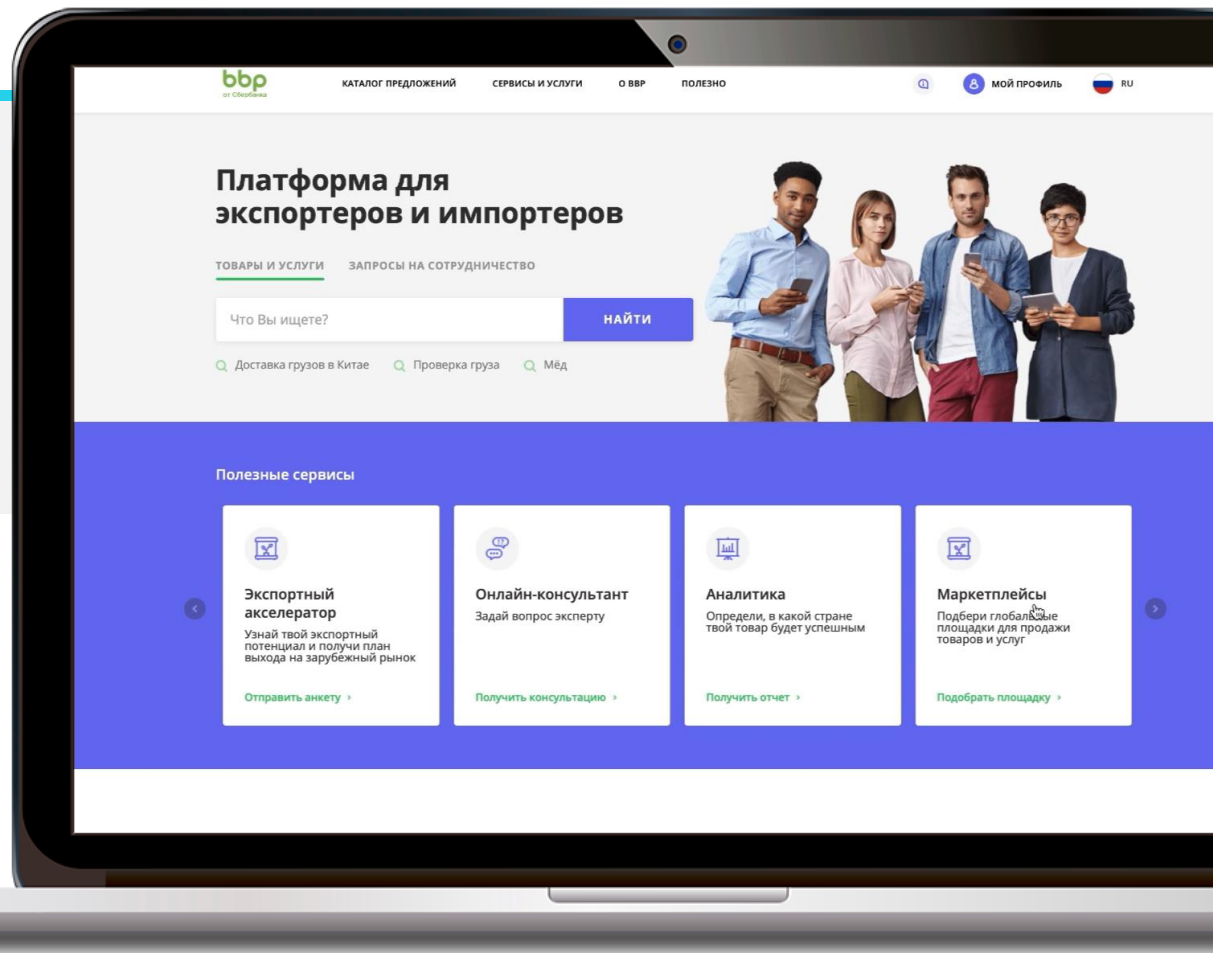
bbp
от Сбербанка

КАТАЛОГ ПРЕДЛОЖЕНИЙ СЕРВИСЫ И УСЛУГИ О BBP ПОЛЕЗНО

МОЙ ПРОФИЛЬ RU

Платформа для экспортеров и импортеров

ТОВАРЫ И УСЛУГИ ЗАПРОСЫ НА СОТРУДНИЧЕСТВО

Что Вы ищете? НАЙТИ

Доставка грузов в Китае Проверка груза Мёд

Полезные сервисы

Экспортный акселератор
Узнай твой экспортный потенциал и получи план выхода на зарубежный рынок
Отправить анкету ›

Онлайн-консультант
Задай вопрос эксперту
Получить консультацию ›

Аналитика
Определи, в какой стране твой товар будет успешным
Получить отчет ›

Маркетплейсы
Подбери глобальные площадки для продажи товаров и услуг
Подобрать площадку ›